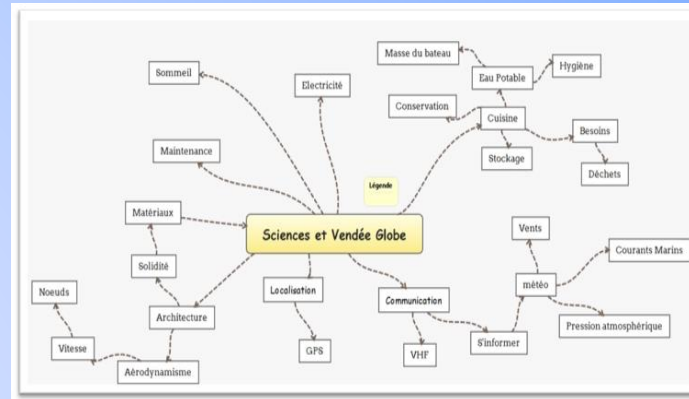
Masse du bateau
Hygiène
Eau Potable
Sommeil
Electricité
Conservation
Cuisine
Besoins
Maintenance
Stockage
Déchets
Légende
Matériaux
Sciences et Vendée Globe
Vents
Solidité
Courants Marins
Noeuds
Localisation
Communication
météo
Architecture
Pression atmosphérique
Vitesse
GPS
VHF
S'informer
Aérodynamisme